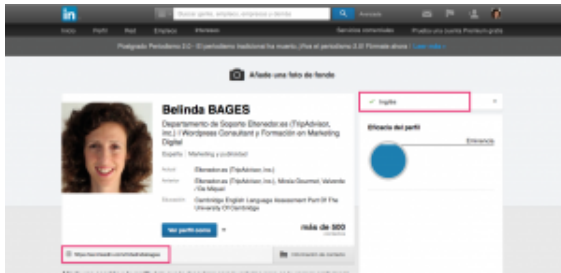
in

Buscar perfil, empleos, empresas y demás

Avanzada

Inicio Perfil Red Empleos Intereses

Servicios comerciales Prueba una cuenta Premium gratis

Postgrado Periodismo 2.0 - El periodismo tradicional ha muerto ¡Viva el periodismo 2.0! Fórmate ahora • Leer más »

Añade una foto de fondo

Belinda BAGES

Departamento de Soporte Eltenedor.es (TripAdvisor, Inc.) | Wordpress Consultant y Formación en Marketing Digital

España | Marketing y publicidad

Actual Eltenedor.es (TripAdvisor, Inc.)

Anterior Eltenedor.es (TripAdvisor, Inc.), Minda Gourmet, Valentia / De Mayo

Educación Cambridge English Language Assessment Part Of The University Of Cambridge

Ver perfil como

más de 500 contactos

https://es.linkedin.com/in/belindabages

Información de contacto

✓ Inglés

Eficacia del perfil

Eminencia